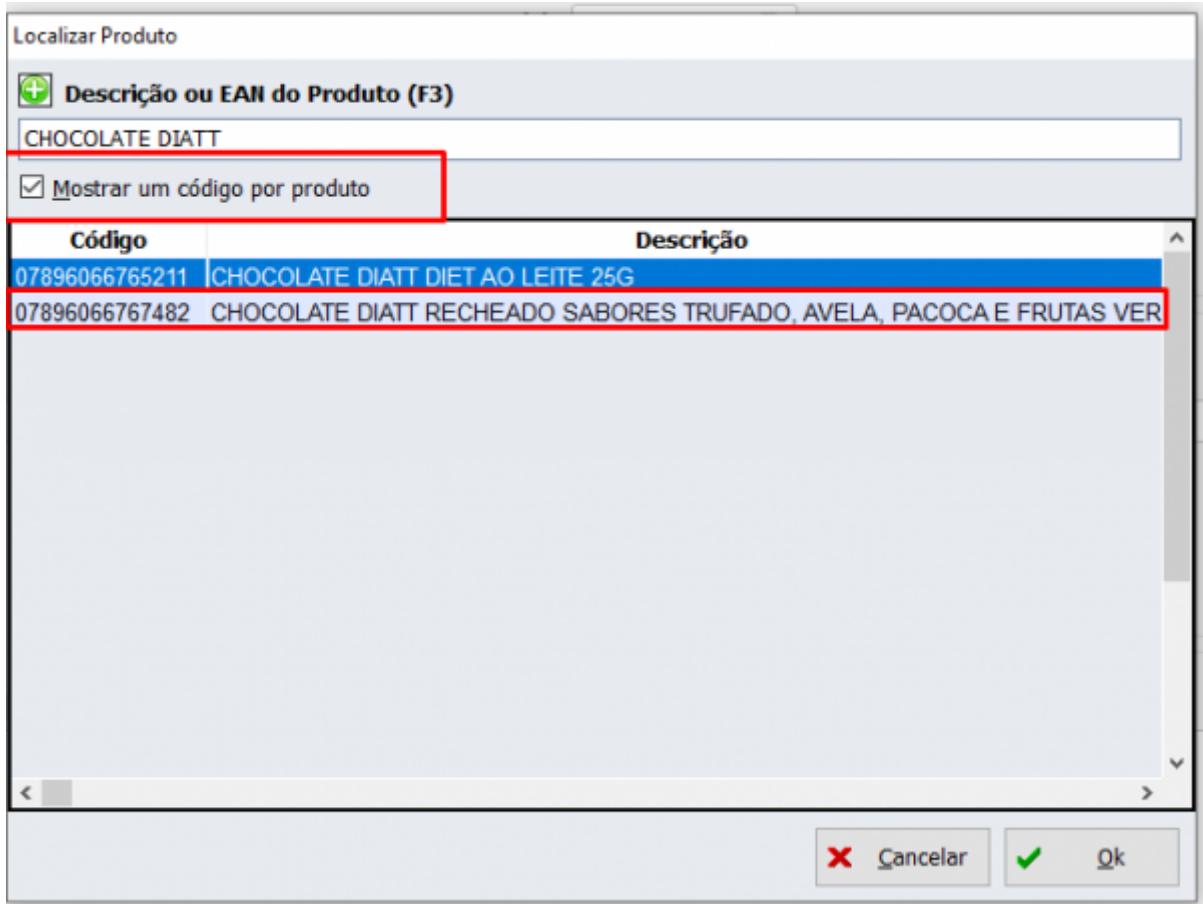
Localizar Produto

Descrição ou EAN do Produto (F3)

CHOCOLATE DIATT

☑ Mostrar um código por produto

| Código | Descrição |
|---|---|
| 07896066765211 | CHOCOLATE DIATT DIET AO LEITE 25G |
| 07896066767482 | CHOCOLATE DIATT RECHEADO SABORES TRUFADO, AVELA, PACOCA E FRUTAS VER |

Cancelar

Ok